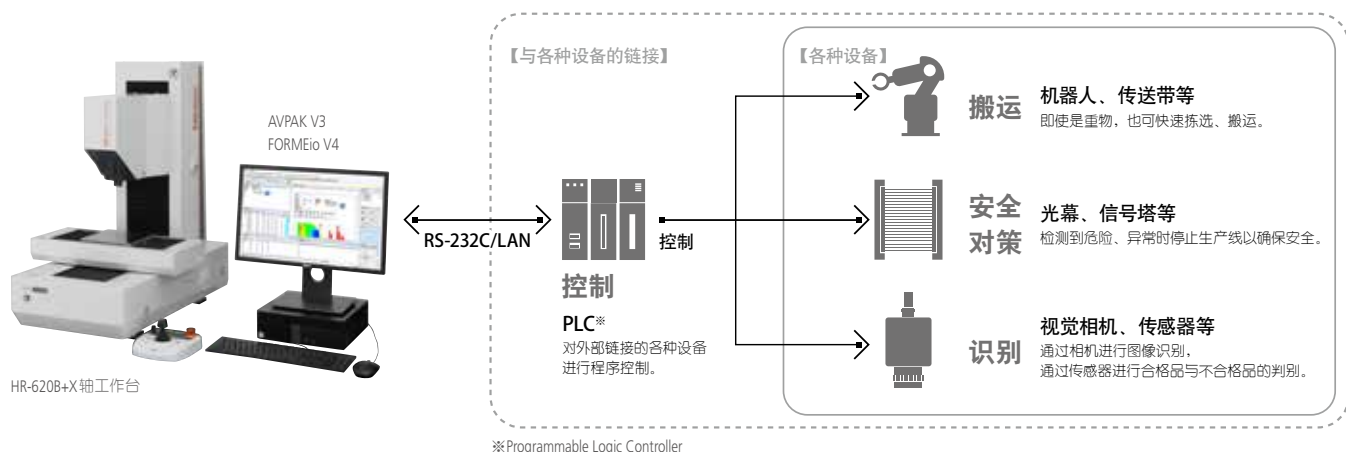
AVPAK V3
FORMEio V4

HR-620B+X 轴工作台

RS-232C/LAN

【与各种设备的链接】

控制

控制

PLC※
对外部链接的各种设备进行程序控制。

【各种设备】

搬运
机器人、传送带等
即使是重物，也可快速拣选、搬运。

安全对策
光幕、信号塔等
检测到危险、异常时停止生产线以确保安全。

识别
视觉相机、传感器等
通过相机进行图像识别，
通过传感器进行合格品与不合格品的判别。

※Programmable Logic Controller